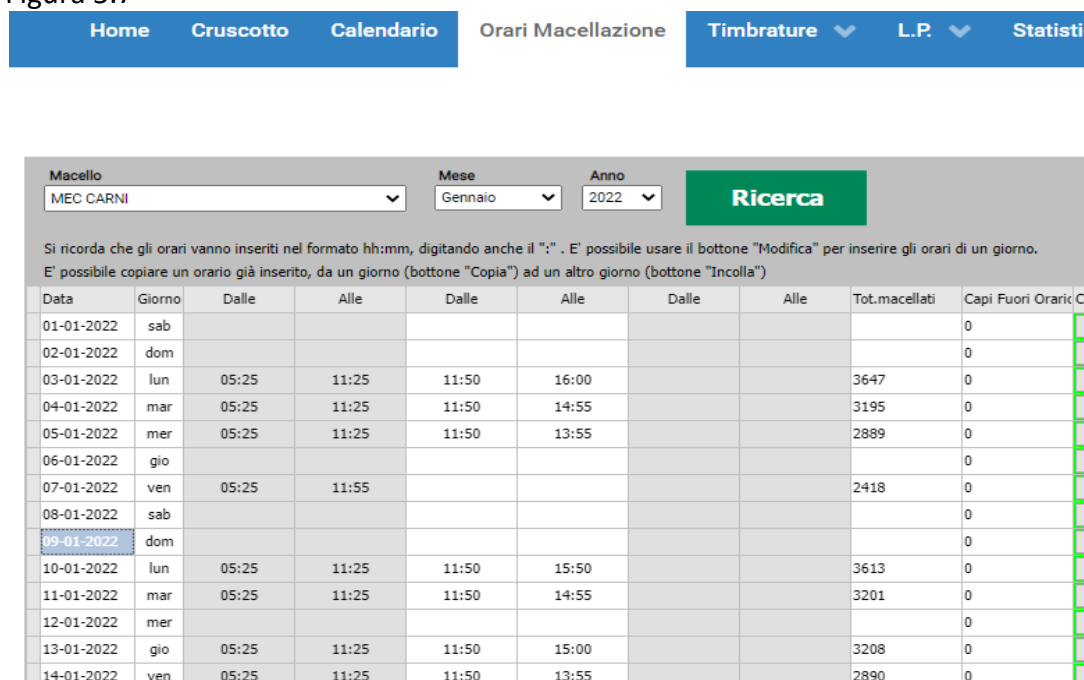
Home Cruscotto Calendario Orari Macellazione Timbrature L.P. Statisti

Macello
MEC CARNI

Mese
Gennaio

Anno
2022

Ricerca

Si ricorda che gli orari vanno inseriti nel formato hh:mm, digitando anche il ":" . E' possibile usare il bottone "Modifica" per inserire gli orari di un giorno.
E' possibile copiare un orario già inserito, da un giorno (bottone "Copia") ad un altro giorno (bottone "Incolla")

| Data | Giorno | Dalle | Alle | Dalle | Alle | Dalle | Alle | Tot.macellati | Capi Fuori Orario |
|---|---|---|---|---|---|---|---|---|---|
| 01-01-2022 | sab | | | | | | | | 0 |
| 02-01-2022 | dom | | | | | | | | 0 |
| 03-01-2022 | lun | 05:25 | 11:25 | 11:50 | 16:00 | | | 3647 | 0 |
| 04-01-2022 | mar | 05:25 | 11:25 | 11:50 | 14:55 | | | 3195 | 0 |
| 05-01-2022 | mer | 05:25 | 11:25 | 11:50 | 13:55 | | | 2889 | 0 |
| 06-01-2022 | gio | | | | | | | | 0 |
| 07-01-2022 | ven | 05:25 | 11:55 | | | | | 2418 | 0 |
| 08-01-2022 | sab | | | | | | | | 0 |
| 09-01-2022 | dom | | | | | | | | 0 |
| 10-01-2022 | lun | 05:25 | 11:25 | 11:50 | 15:50 | | | 3613 | 0 |
| 11-01-2022 | mar | 05:25 | 11:25 | 11:50 | 14:55 | | | 3201 | 0 |
| 12-01-2022 | mer | | | | | | | | 0 |
| 13-01-2022 | gio | 05:25 | 11:25 | 11:50 | 15:00 | | | 3208 | 0 |
| 14-01-2022 | ven | 05:25 | 11:25 | 11:50 | 13:55 | | | 2890 | 0 |